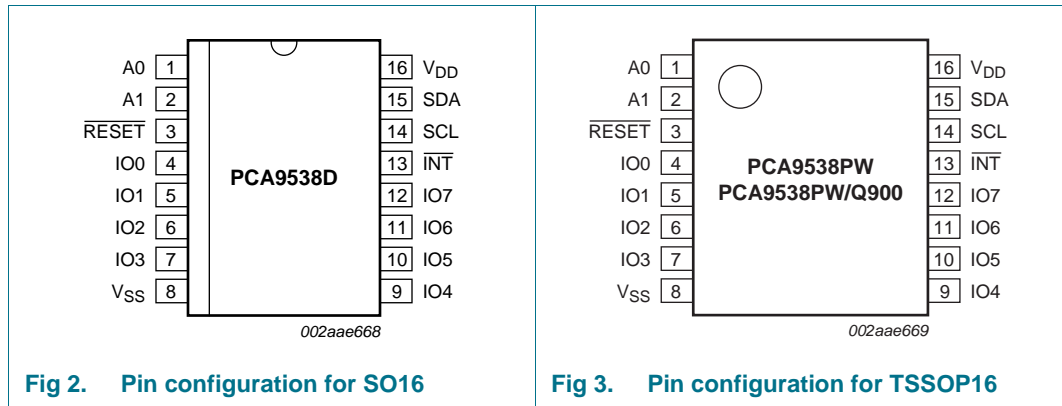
A0 1
A1 2
$\overline{RESET}$ 3
IO0 4
IO1 5
IO2 6
IO3 7
$V_{SS}$ 8

PCA9538D

16 $V_{DD}$
15 SDA
14 SCL
13 $\overline{INT}$
12 IO7
11 IO6
10 IO5
9 IO4

002aae668

Fig 2. Pin configuration for SO16

A0 1
A1 2
$\overline{RESET}$ 3
IO0 4
IO1 5
IO2 6
IO3 7
$V_{SS}$ 8

PCA9538PW
PCA9538PW/Q900

16 $V_{DD}$
15 SDA
14 SCL
13 $\overline{INT}$
12 IO7
11 IO6
10 IO5
9 IO4

002aae669

Fig 3. Pin configuration for TSSOP16